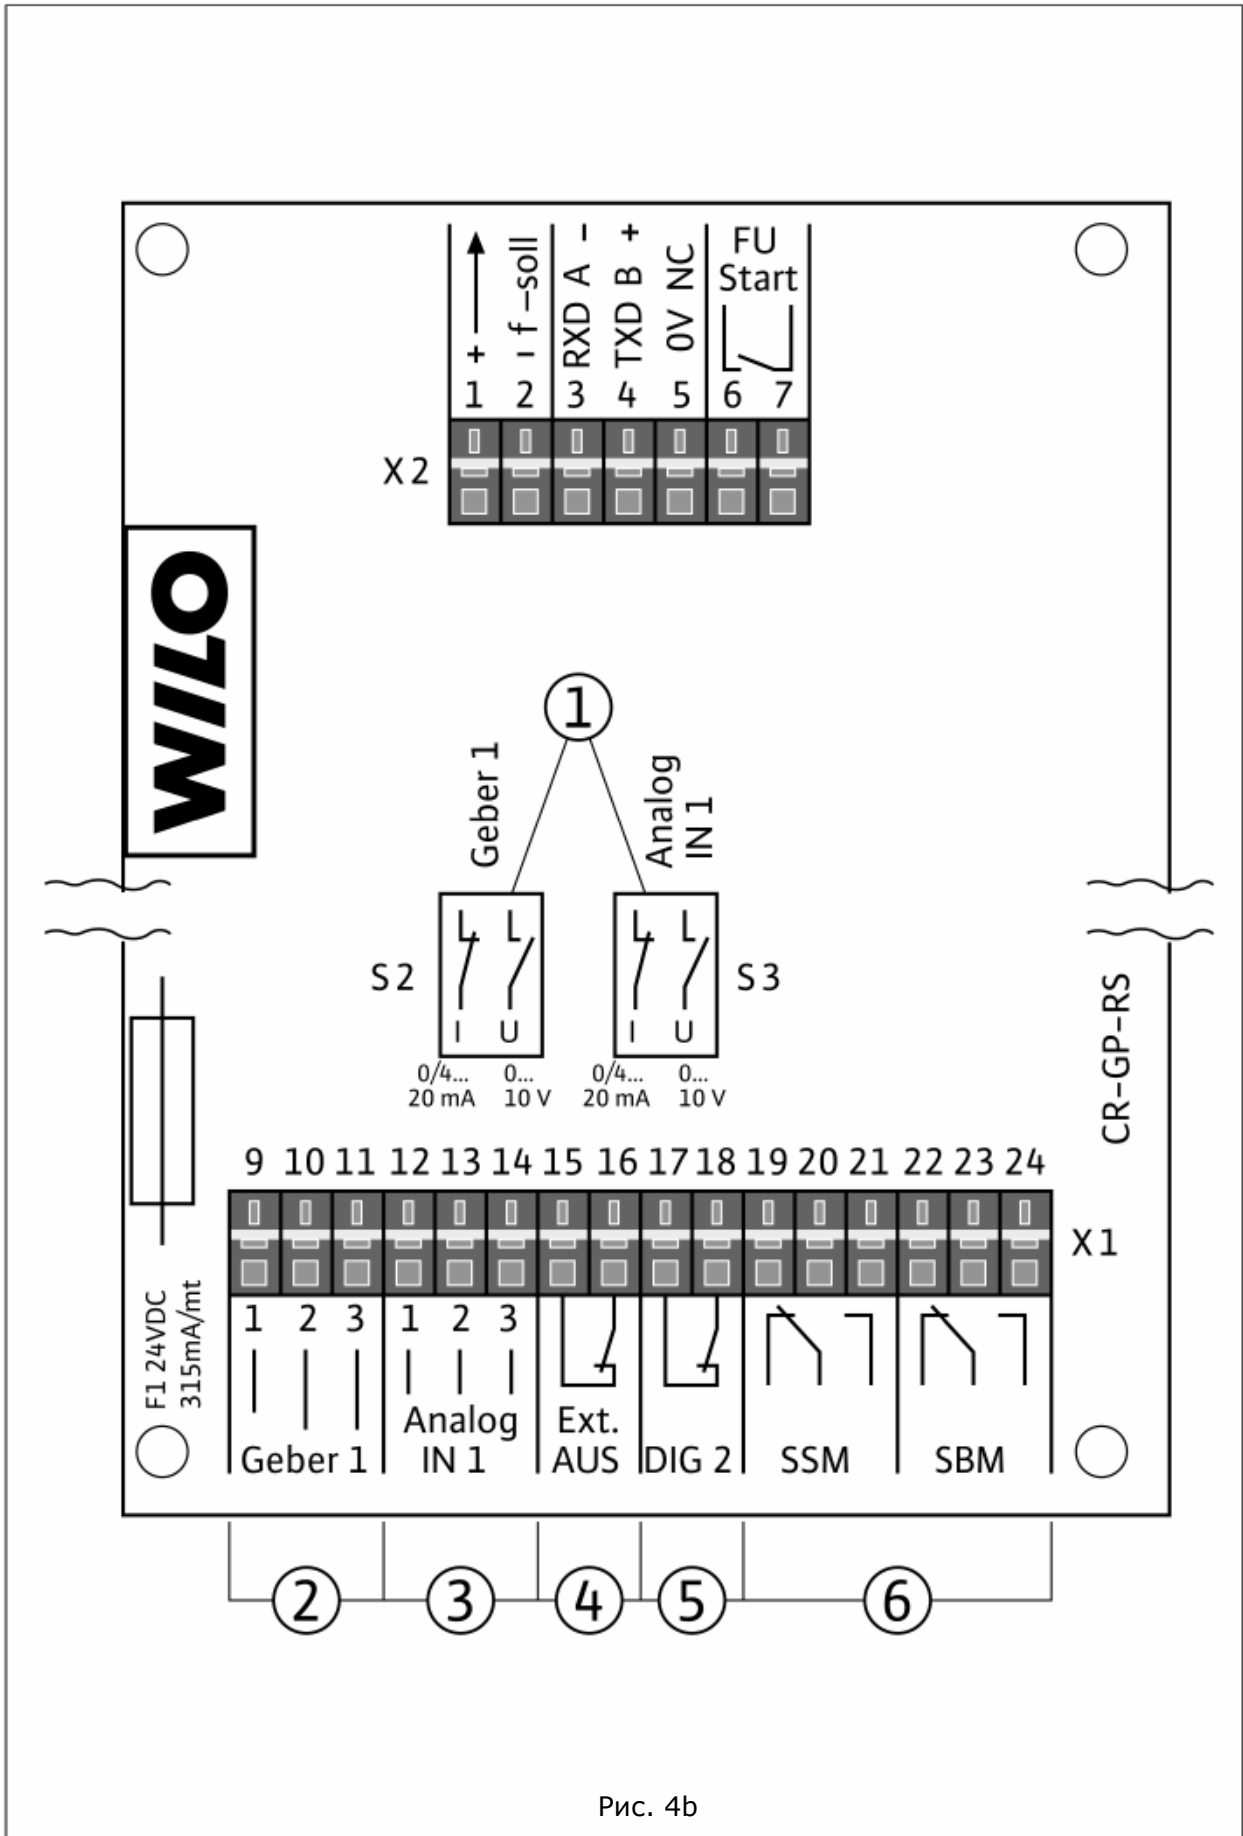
+ 1
i f –soll 2
RXD A – 3
TXD B + 4
0V NC 5
FU Start 6 7

X2

WILO

①

Geber 1

Analog IN 1

S2

I U

0/4... 20 mA

0... 10 V

S3

I U

0/4... 20 mA

0... 10 V

CR-GP-RS

9 10 11 12 13 14 15 16 17 18 19 20 21 22 23 24

X1

F1 24VDC 315mA/mt

1 2 3

Geber 1

1 2 3

Analog IN 1

Ext. AUS

DIG 2

SSM

SBM

② ③ ④ ⑤ ⑥

Рис. 4b